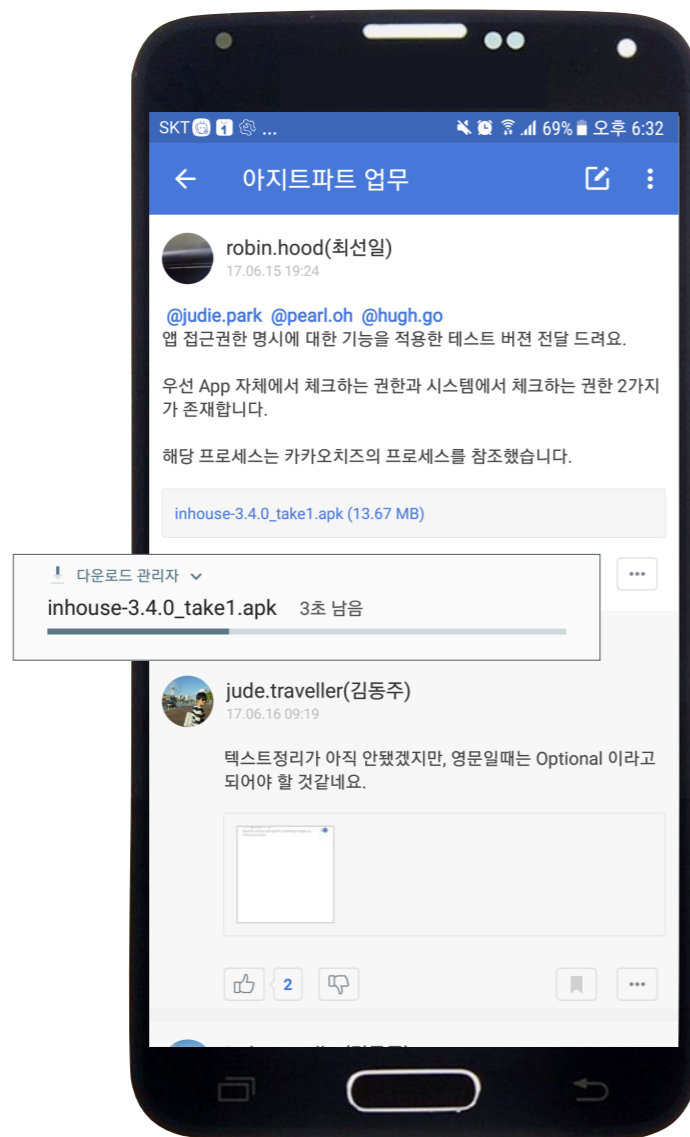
SKT ... 69% 오후 6:32

아지트파트 업무

robin.hood(최선일)
17.06.15 19:24

@judie.park @pearl.oh @hugh.go
앱 접근권한 명시에 대한 기능을 적용한 테스트 버전 전달 드려요.

우선 App 자체에서 체크하는 권한과 시스템에서 체크하는 권한 2가지가 존재합니다.

해당 프로세스는 카카오치즈의 프로세스를 참조했습니다.

inhouse-3.4.0_take1.apk (13.67 MB)

다운로드 관리자
inhouse-3.4.0_take1.apk 3초 남음

•••

jude.traveller(김동주)
17.06.16 09:19

텍스트정리가 아직 안됐겠지만, 영문일때는 Optional 이라고 되어야 할 것같네요.

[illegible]

2

•••